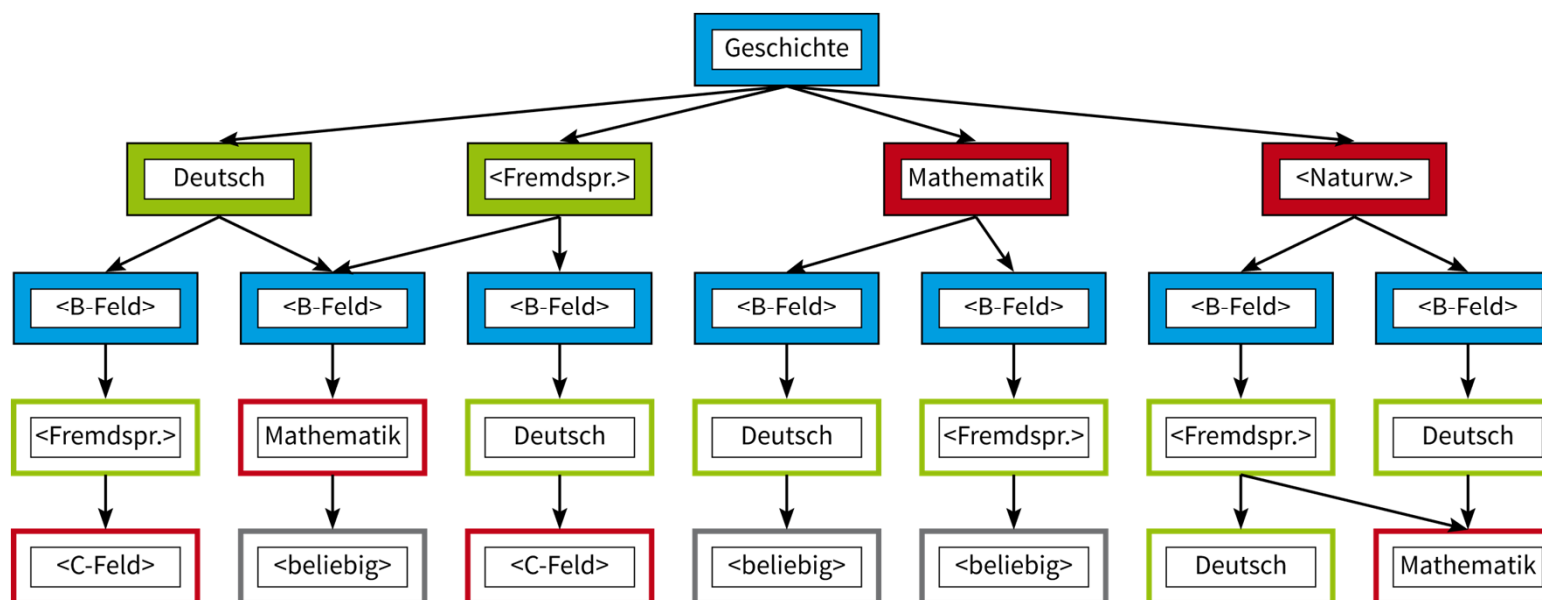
Geschichte

Deutsch

<Fremdspr.>

Mathematik

<Naturw.>

<B-Feld>

<B-Feld>

<B-Feld>

<B-Feld>

<B-Feld>

<B-Feld>

<B-Feld>

<Fremdspr.>

Mathematik

Deutsch

Deutsch

<Fremdspr.>

<Fremdspr.>

Deutsch

<C-Feld>

<beliebig>

<C-Feld>

<beliebig>

<beliebig>

Deutsch

Mathematik